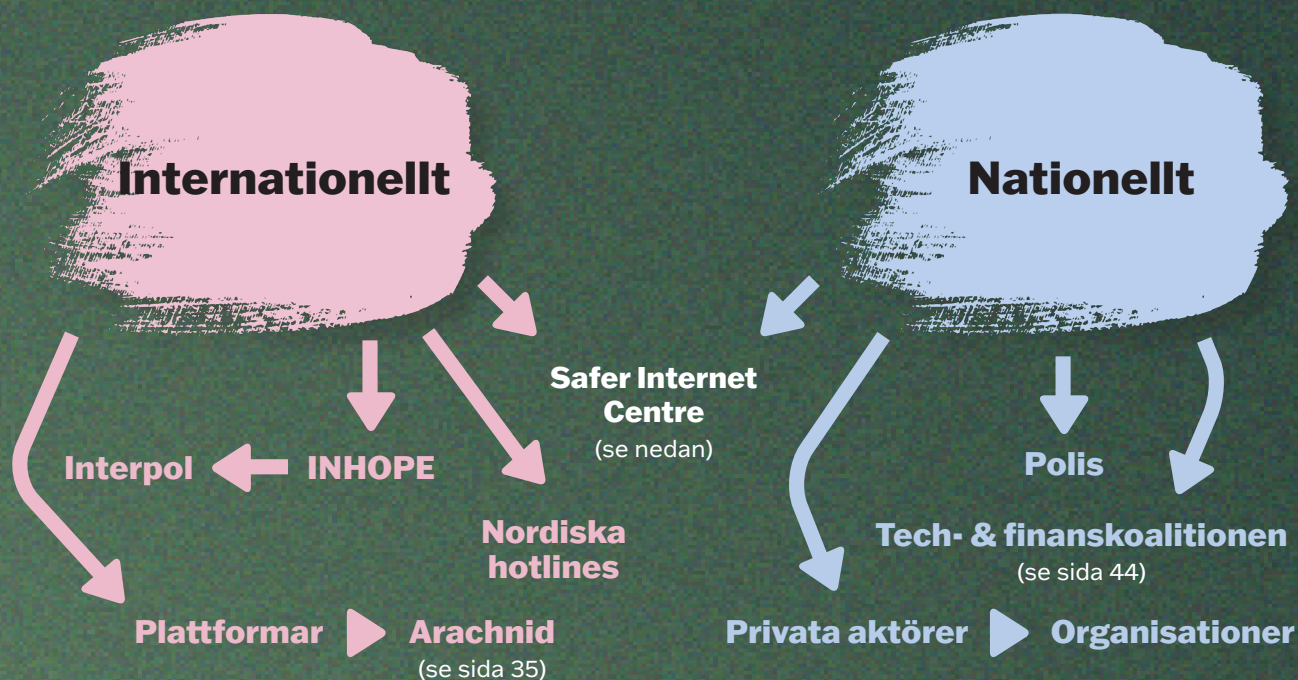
Internationellt

Nationellt

Safer Internet Centre
(se nedan)

Interpol

INHOPE

Nordiska hotlines

Plattformar

Arachnid
(se sida 35)

Polis

Tech- & finanskoalitionen
(se sida 44)

Privata aktörer

Organisationer